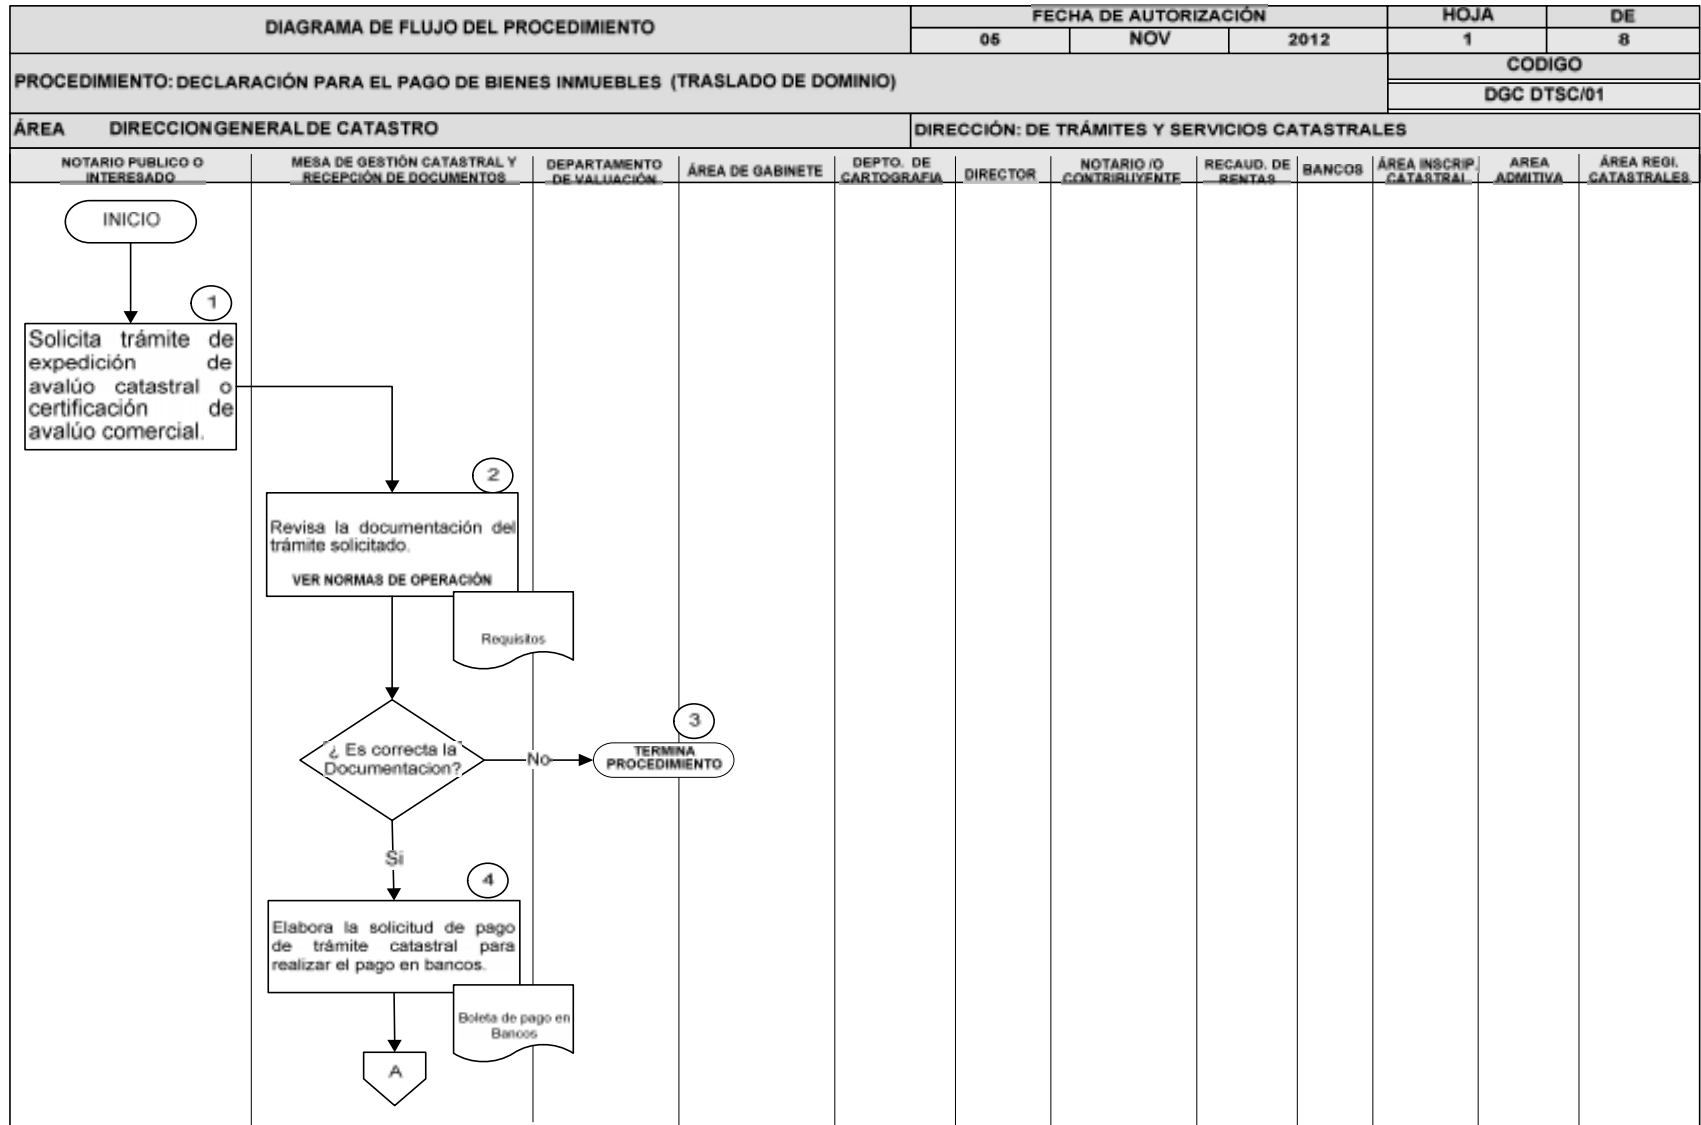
| DIAGRAMA DE FLUJO DEL PROCEDIMIENTO | FECHA DE AUTORIZACIÓN | | | HOJA | DE |
|---|---|---|---|---|---|
| | 05 | NOV | 2012 | 1 | 8 |

PROCEDIMIENTO: DECLARACIÓN PARA EL PAGO DE BIENES INMUEBLES (TRASLADO DE DOMINIO)

CODIGO

DGC DTSC/01

ÁREA DIRECCIONGENERAL DE CATASTRO

DIRECCIÓN: DE TRÁMITES Y SERVICIOS CATASTRALES

| NOTARIO PUBLICO O INTERESADO | MESA DE GESTIÓN CATASTRAL Y RECEPCIÓN DE DOCUMENTOS | DEPARTAMENTO DE VALUACIÓN | ÁREA DE GABINETE | DEPTO. DE CARTOGRAFIA | DIRECTOR | NOTARIO /O CONTRIBUYENTE | RECAUD. DE RENTAS | BANCOS | ÁREA INSCRIP. CATASTRAL | AREA ADMITIVA | ÁREA REGI. CATASTRALES |
|---|---|---|---|---|---|---|---|---|---|---|---|

INICIO

1

Solicita trámite de expedición de avalúo catastral o certificación de avalúo comercial.

2

Revisa la documentación del trámite solicitado.

VER NORMAS DE OPERACIÓN

Requisitos

¿ Es correcta la Documentacion?

No

3

TERMINA PROCEDIMIENTO

Si

4

Elabora la solicitud de pago de trámite catastral para realizar el pago en bancos.

Boleta de pago en Bancos

A